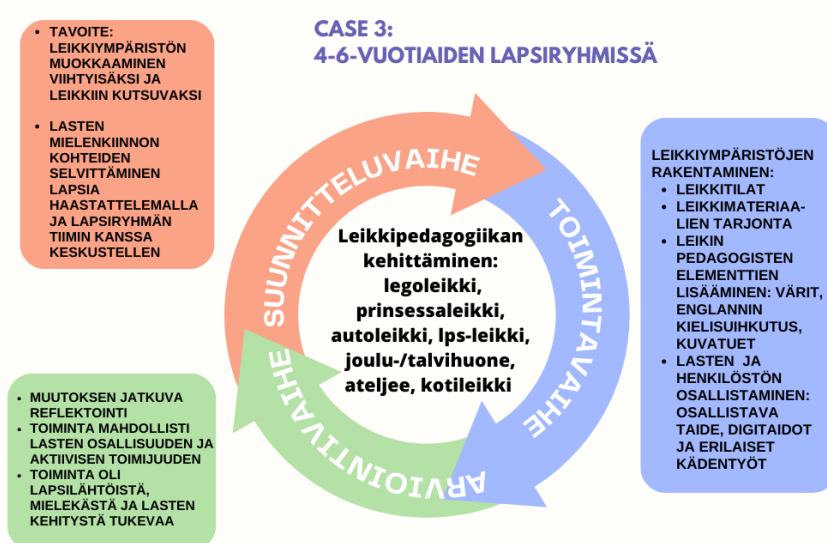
CASE 3:
4-6-VUOTIAIDEN LAPSIRYHMISSÄ

- TAVOITE: LEIKKIYMPÄRISTÖN MUOKKAAMINEN VIIHTYISÄKSI JA LEIKKIIN KUTSUVAKSI
- LASTEN MIELENKIINNON KOHTEIDEN SELVITTÄMINEN LAPSIA HAASTATTELEMALLA JA LAPSIRYHMÄN TIIMIN KANSSA KESKUSTELLEN

SUUNNITTELUVAIHE

TOIMINTAVAIHE

ARVIOINTIVAIHE

Leikkipedagogiikan kehittäminen: legoleikki, prinsessaleikki, autoleikki, lps-leikki, joulu-/talvihuone, ateljee, kotileikki

LEIKKIYMPÄRISTÖJEN RAKENTAMINEN:
- LEIKKITILAT
- LEIKKIMATERIAALIEN TARJONTA
- LEIKIN PEDAGOGISTEN ELEMENTTIEN LISÄÄMINEN: VÄRIT, ENGLANNIN KIELISUIHKUTUS, KUVATUET
- LASTEN JA HENKILÖSTÖN OSALLISTAMINEN: OSALLISTAVA TAIDE, DIGITAIDOT JA ERILAISET KÄDENTYÖT

- MUUTOKSEN JATKUVA REFLEKTOINTI
- TOIMINTA MAHDOLLISTI LASTEN OSALLISUUDEN JA AKTIIVISEN TOIMIJUUDEN
- TOIMINTA OLI LAPSILÄHTÖISTÄ, MIELEKÄSTÄ JA LASTEN KEHITYSTÄ TUKEVAA